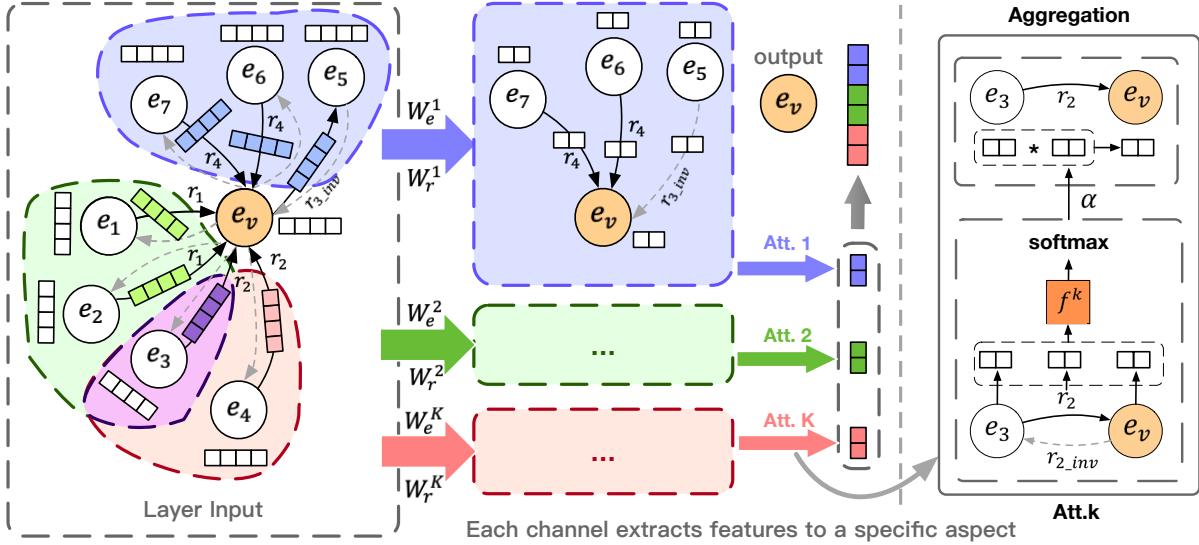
Aggregation

$e_7$ $e_6$ $e_5$ $r_4$ $r_4$ $r_{3\_inv}$ $r_1$ $e_v$ $e_1$ $r_1$ $r_2$ $r_2$ $e_2$ $e_3$ $e_4$

Layer Input

$W_e^1$ $W_r^1$

$e_7$ $e_6$ $e_5$ $r_4$ $r_4$ $r_{3\_inv}$ $e_v$

output $e_v$

Att. 1

$W_e^2$ $W_r^2$ ...

Att. 2

$W_e^K$ $W_r^K$ ...

Att. K

$e_3$ $r_2$ $e_v$

*

$\alpha$

softmax

$f^k$

$r_2$

$e_3$ $e_v$ $r_{2\_inv}$

Att.k

Each channel extracts features to a specific aspect